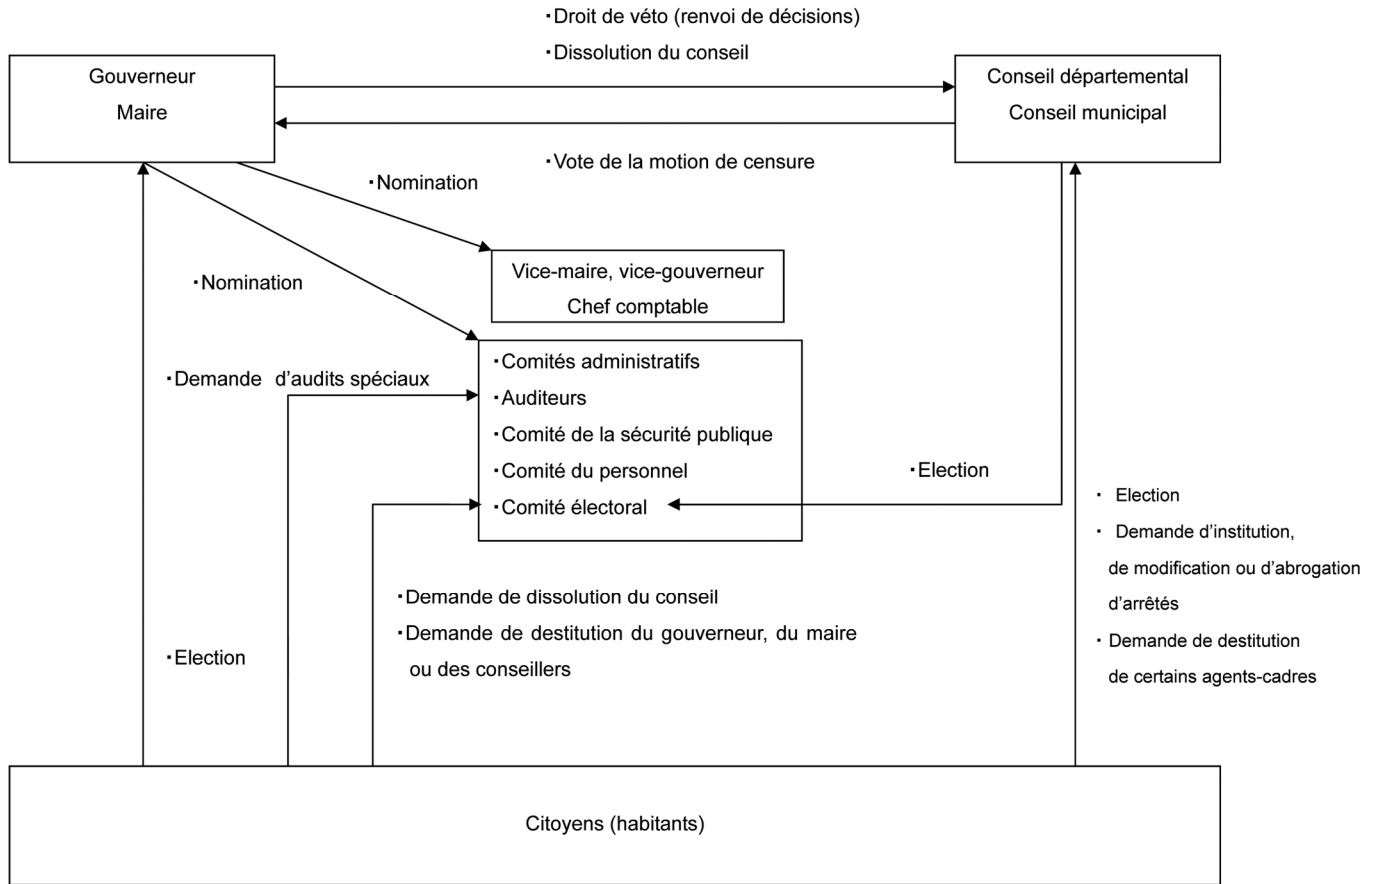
・Droit de véto (renvoi de décisions)
・Dissolution du conseil

Gouverneur
Maire

Conseil départemental
Conseil municipal

・Vote de la motion de censure

・Nomination

Vice-maire, vice-gouverneur
Chef comptable

・Nomination

・Comités administratifs
・Auditeurs
・Comité de la sécurité publique
・Comité du personnel
・Comité électoral

・Demande d'audits spéciaux

・Election

・Election
・Demande d'institution, de modification ou d'abrogation d'arrêtés
・Demande de destitution de certains agents-cadres

・Demande de dissolution du conseil
・Demande de destitution du gouverneur, du maire ou des conseillers

・Election

Citoyens (habitants)